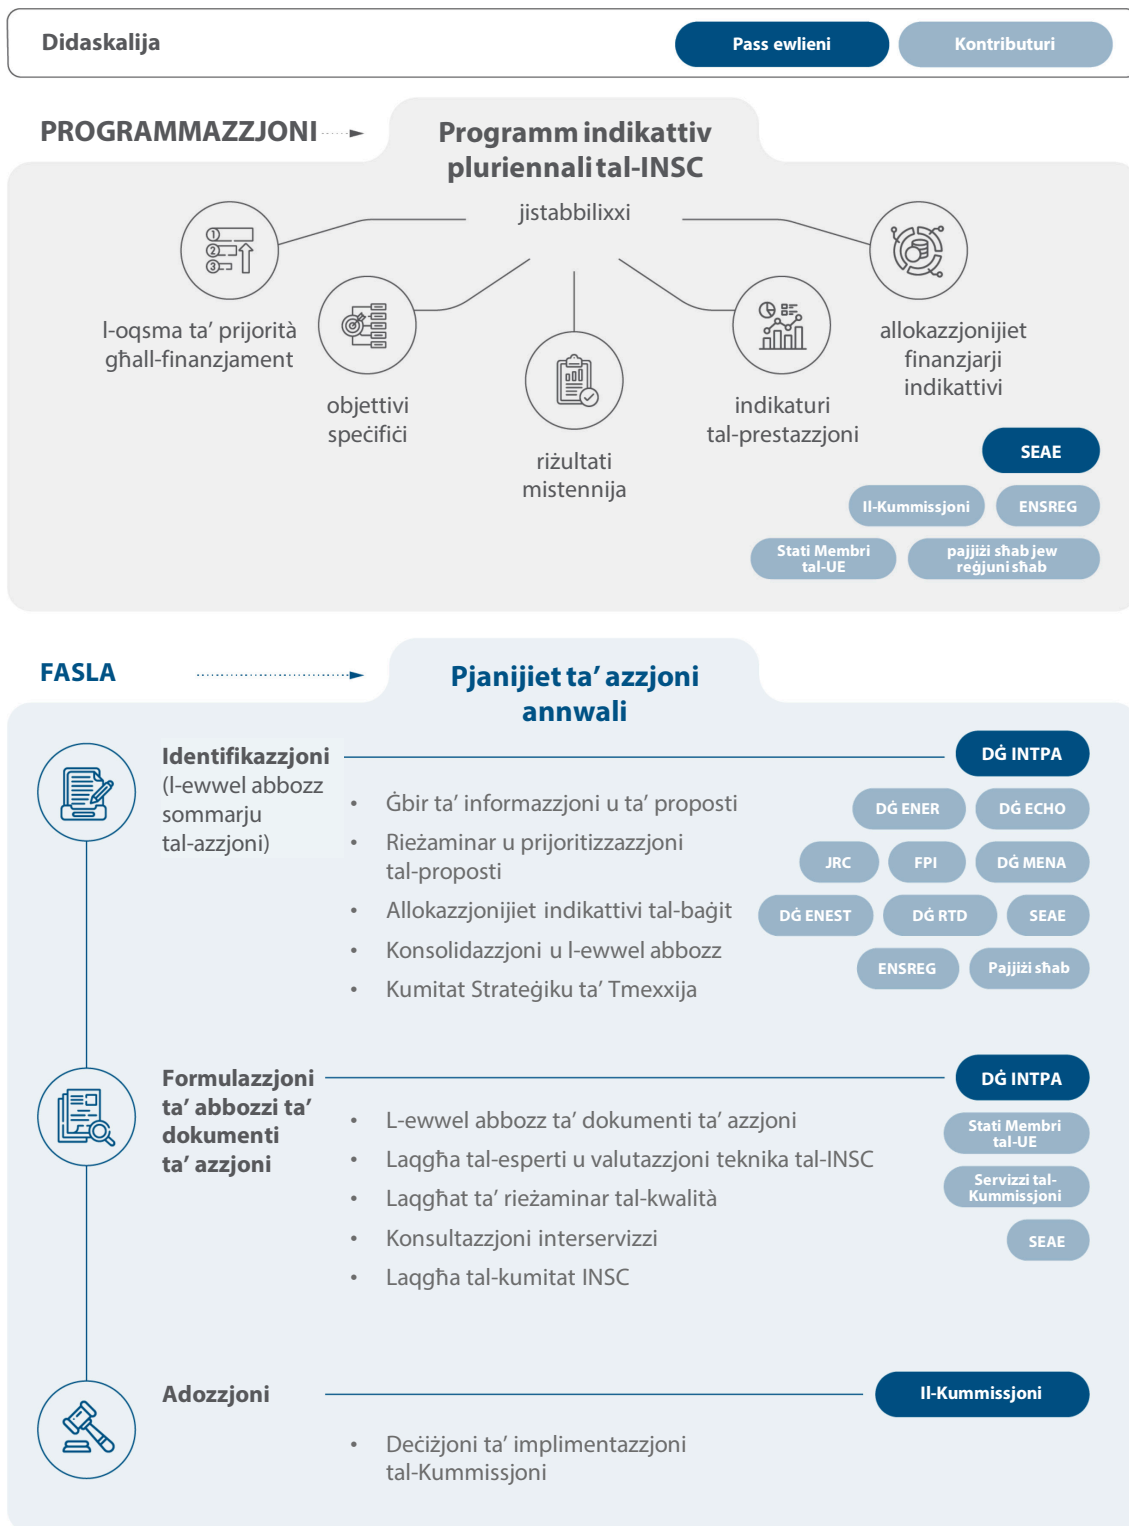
Didaskalija

Pass ewlieni

Kontributuri

PROGRAMMAZZJONI

Programm indikattiv pluriennali tal-INSC

jistabbilixxi

l-oqsma ta' prijorità għall-finanzjament

objettivi speċifiċi

riżultati mistennija

indikaturi tal-prestazzjoni

allokazzjonijiet finanzjarji indikattivi

SEAE

Il-Kummissjoni

ENSREG

Stati Membri tal-UE

pajjiżi sħab jew reġjuni sħab

FASLA

Pjanijiet ta' azzjoni annwali

Identifikazzjoni (l-ewwel abbozz sommarju tal-azzjoni)

DĠ INTPA

- Ġbir ta' informazzjoni u ta' proposti
- Rieżaminar u prijoritizzazzjoni tal-proposti
- Allokazzjonijiet indikattivi tal-baġit
- Konsolidazzjoni u l-ewwel abbozz
- Kumitat Strateġiku ta' Tmexxija

DĠ ENER

DĠ ECHO

JRC

FPI

DĠ MENA

DĠ ENEST

DĠ RTD

SEAE

ENSREG

Pajjiżi sħab

Formulazzjoni ta' abbozzi ta' dokumenti ta' azzjoni

DĠ INTPA

- L-ewwel abbozz ta' dokumenti ta' azzjoni
- Laqgħa tal-esperti u valutazzjoni teknika tal-INSC
- Laqgħat ta' rieżaminar tal-kwalità
- Konsultazzjoni interservizzi
- Laqgħa tal-kumitat INSC

Stati Membri tal-UE

Servizzi tal-Kummissjoni

SEAE

Adozzjoni

Il-Kummissjoni

- Deċiżjoni ta' implimentazzjoni tal-Kummissjoni